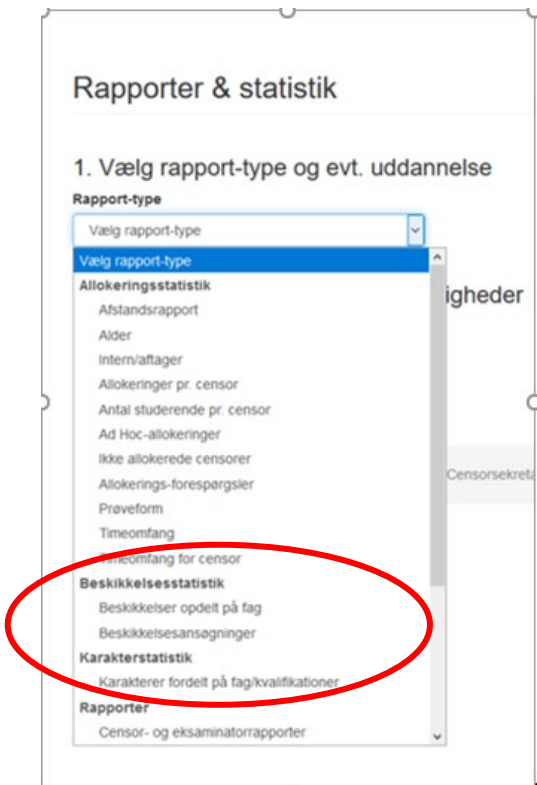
Rapporter & statistik

1. Vælg rapport-type og evt. uddannelse

Rapport-type

Vælg rapport-type

Vælg rapport-type

Allokeringsstatistik

Afstandsrapport

Alder

Intern/aftager

Allokeringer pr. censor

Antal studerende pr. censor

Ad Hoc-allokeringer

Ikke allokerede censorer

Allokerings-forespørgsler

Prøveform

Timeomfang

Timeomfang for censor

Beskikkelsesstatistik

Beskikkelser opdelt på fag

Beskikkelsesansøgninger

Karakterstatistik

Karakterer fordelt på fag/kvalifikationer

Rapporter

Censor- og eksaminatorrapporter

igheder

Censorsekreta